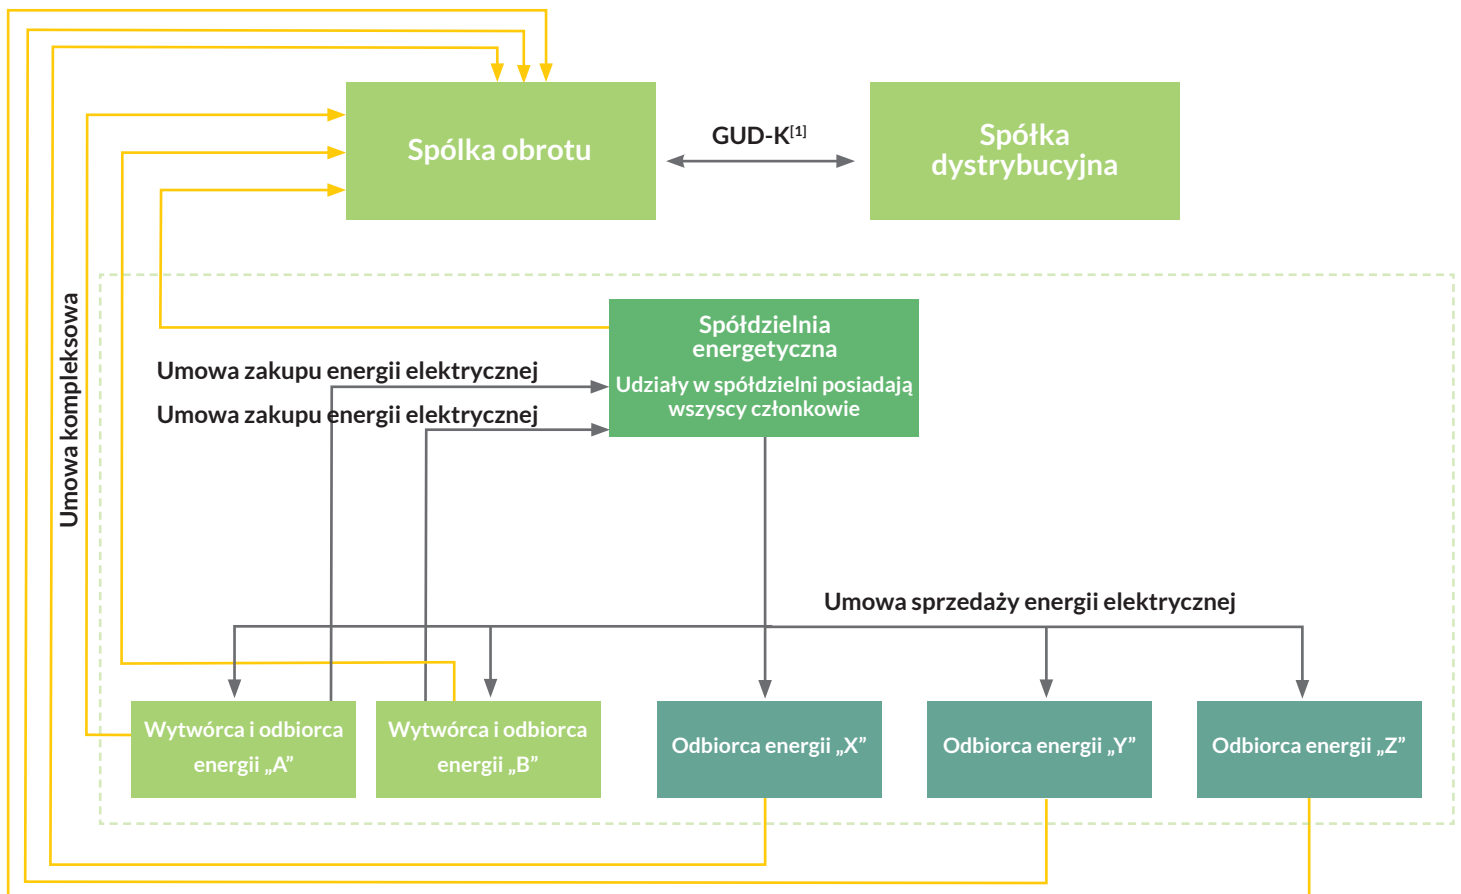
Spółka obrotu

GUD-K$^{[1]}$

Spółka dystrybucyjna

Umowa kompleksowa

Spółdzielnia energetyczna
Udziały w spółdzielni posiadają wszyscy członkowie

Umowa zakupu energii elektrycznej

Umowa zakupu energii elektrycznej

Umowa sprzedaży energii elektrycznej

Wytwórca i odbiorca energii „A”

Wytwórca i odbiorca energii „B”

Odbiorca energii „X”

Odbiorca energii „Y”

Odbiorca energii „Z”